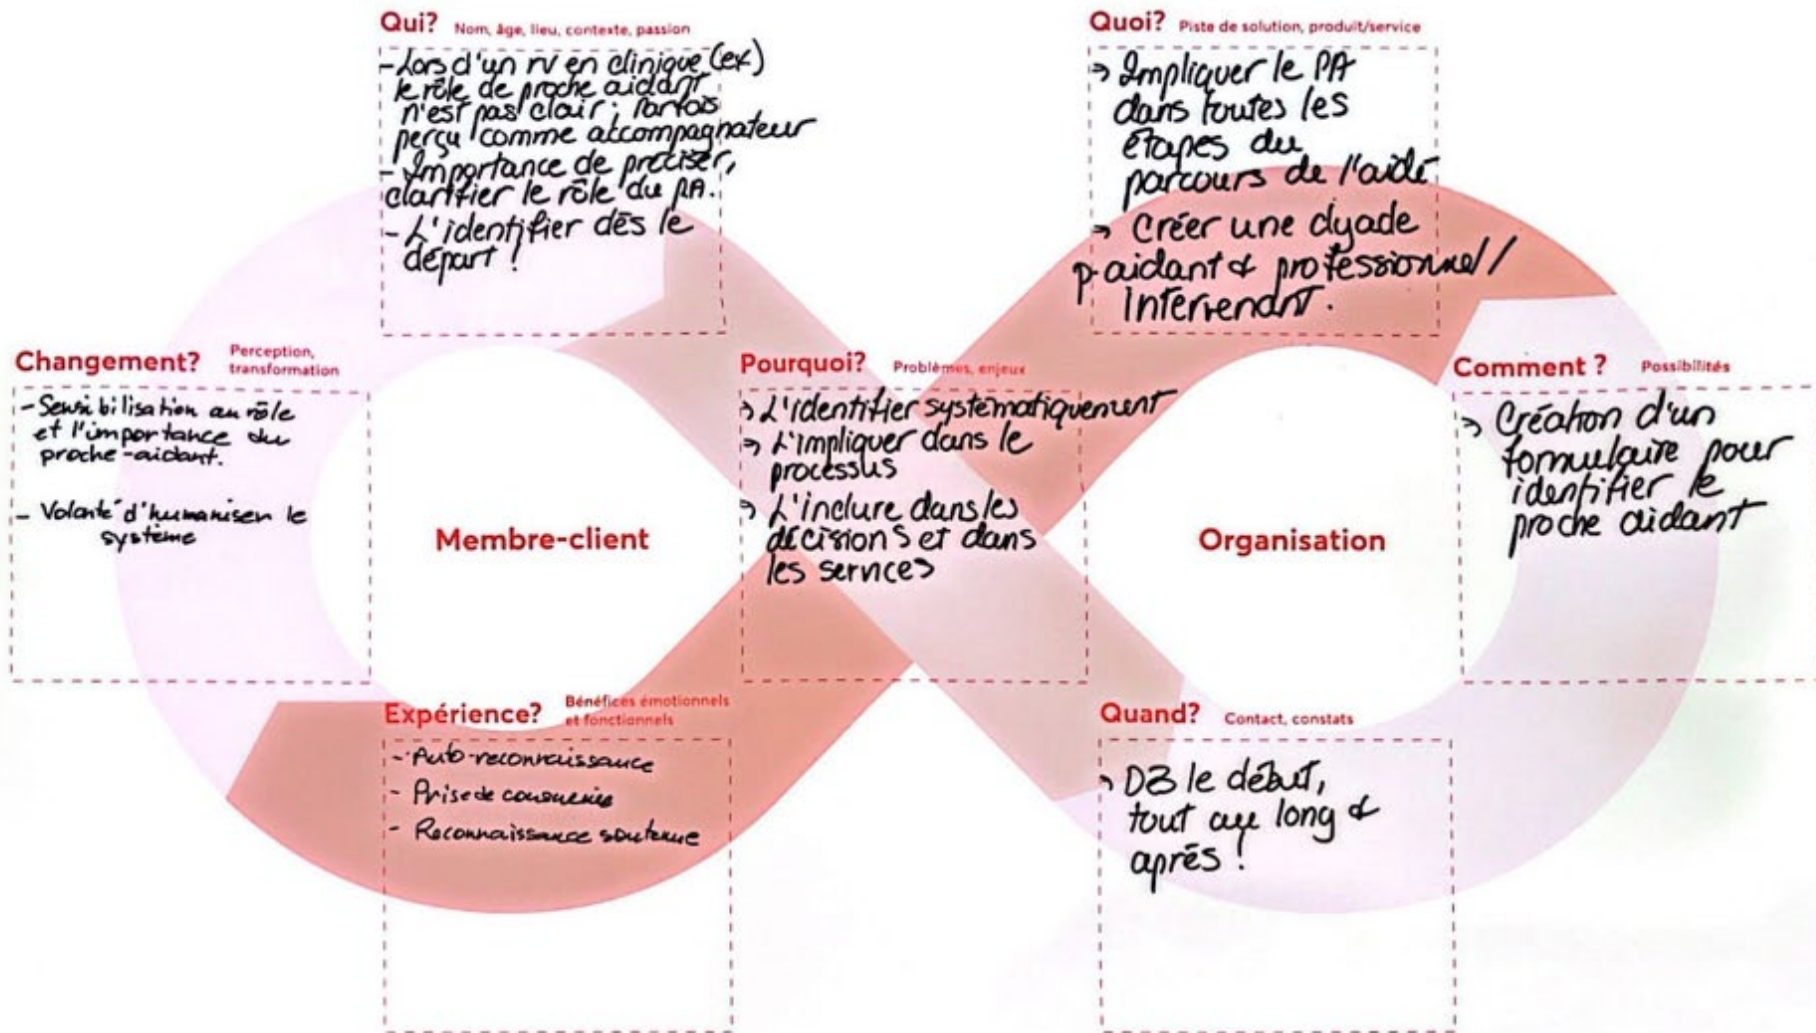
Qui? Nom, âge, lieu, contexte, passion

- Lors d'un rv en clinique (ex) le rôle de proche aidant n'est pas clair; parfois perçu comme accompagnateur
- Importance de préciser, clarifier le rôle du PA.
- L'identifier dès le départ !

Quoi? Piste de solution, produit/service

→ Impliquer le PA dans toutes les étapes du parcours de l'aide
→ Créer une dyade p. aidant & professionnel/ Intervenant.

Changement? Perception, transformation

- Sensibilisation au rôle et l'importance du proche-aidant.

- Volonté d'humaniser le système

Membre-client

Pourquoi? Problèmes, enjeux

→ L'identifier systématiquement
→ L'impliquer dans le processus
→ L'inclure dans les décisions et dans les services

Organisation

Comment ? Possibilités

→ Création d'un formulaire pour identifier le proche aidant

Expérience? Bénéfices émotionnels et fonctionnels

- Auto-reconnaissance
- Prise de conscience
- Reconnaissance soutenue

Quand? Contact, constats

→ DÈS le début, tout au long & après !